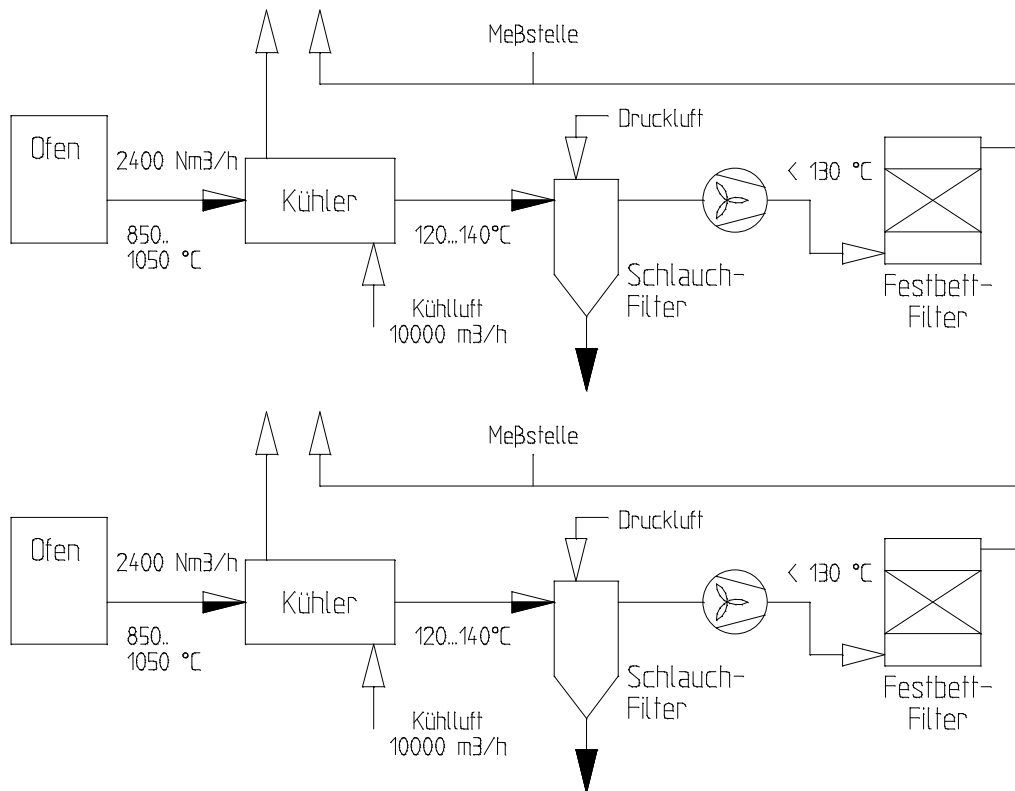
Meßstelle

Ofen

2400 Nm3/h

850..
1050 °C

Kühler

120...140°C

Kühlluft
10000 m3/h

Druckluft

Schlauch-Filter

< 130 °C

Festbett-Filter

Meßstelle

Ofen

2400 Nm3/h

850..
1050 °C

Kühler

120...140°C

Kühlluft
10000 m3/h

Druckluft

Schlauch-Filter

< 130 °C

Festbett-Filter